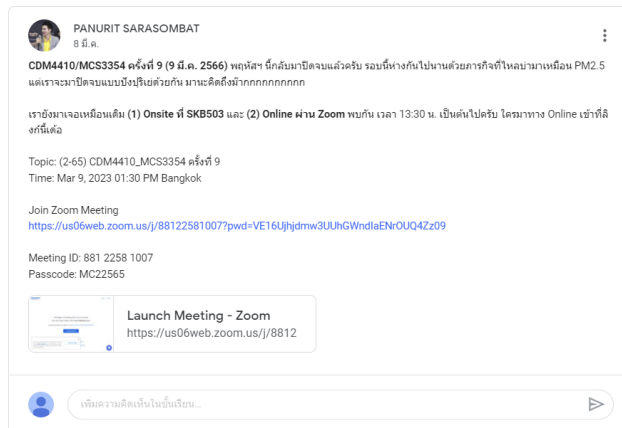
PANURIT SARASOMBAT
8 มี.ค.

CDM4410/MCS3354 ครั้งที่ 9 (9 มี.ค. 2566) พฤหัสฯ นี้กลับมาปิดจบแล้วครับ รอบนี้ห่างกันไปนานด้วยภารกิจที่ไหลบ่ามาเหมือน PM2.5 แต่เราจะมาปิดจบแบบปังปุริเย่ด้วยกัน มานะคิดถึงม้ากกกกกกกกกกก

เรายังมาเจอเหมือนเดิม (1) Onsite ที่ SKB503 และ (2) Online ผ่าน Zoom พบกัน เวลา 13:30 น. เป็นต้นไปครับ ใครมาทาง Online เข้าที่ลิงก์นี้ต่อ

Topic: (2-65) CDM4410_MCS3354 ครั้งที่ 9
Time: Mar 9, 2023 01:30 PM Bangkok

Join Zoom Meeting
https://us06web.zoom.us/j/88122581007?pwd=VE16Ujhjdmw3UUhGWndlaENrOUQ4Zz09

Meeting ID: 881 2258 1007
Passcode: MC22565

Launch Meeting - Zoom
https://us06web.zoom.us/j/8812

เพิ่มความคิดเห็นในชั้นเรียน...